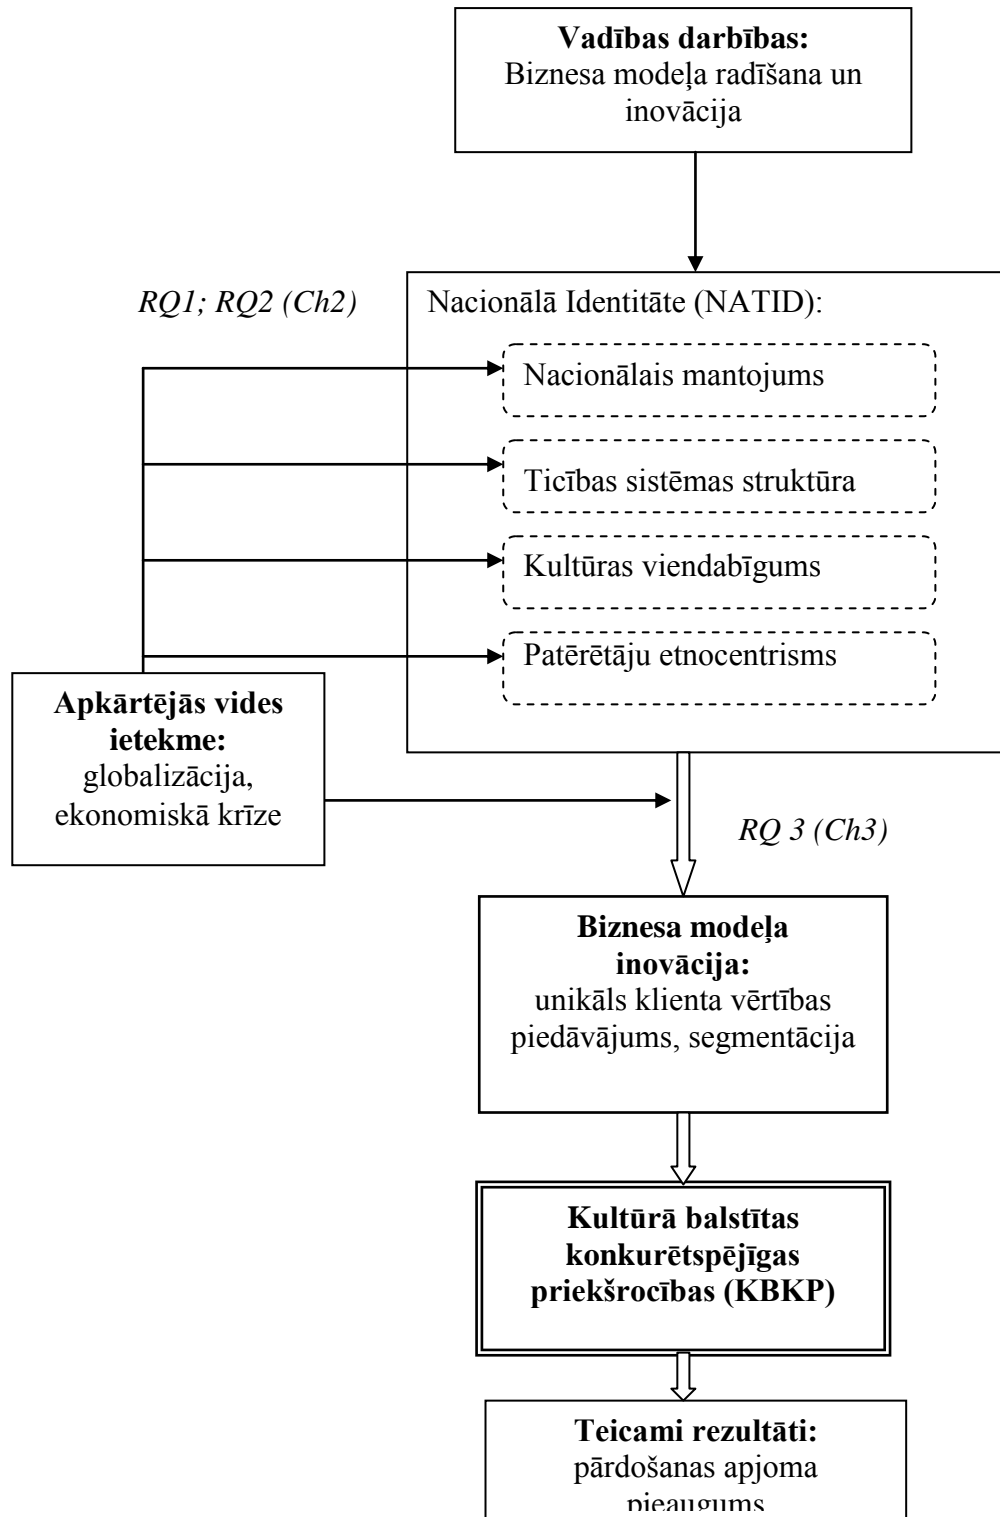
**Vadības darbības:**
Biznesa modeļa radīšana un inovācija

RQ1; RQ2 (Ch2)

Nacionālā Identitāte (NATID):

Nacionālais mantojums

Ticības sistēmas struktūra

Kultūras viendabīgums

Patērētāju etnocentrisms

**Apkārtējās vides ietekme:**
globalizācija, ekonomiskā krīze

RQ 3 (Ch3)

**Biznesa modeļa inovācija:**
unikāls klienta vērtības piedāvājums, segmentācija

**Kultūrā balstītas konkurētspējīgas priekšrocības (KBKP)**

**Teicami rezultāti:**
pārdošanas apjoma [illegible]